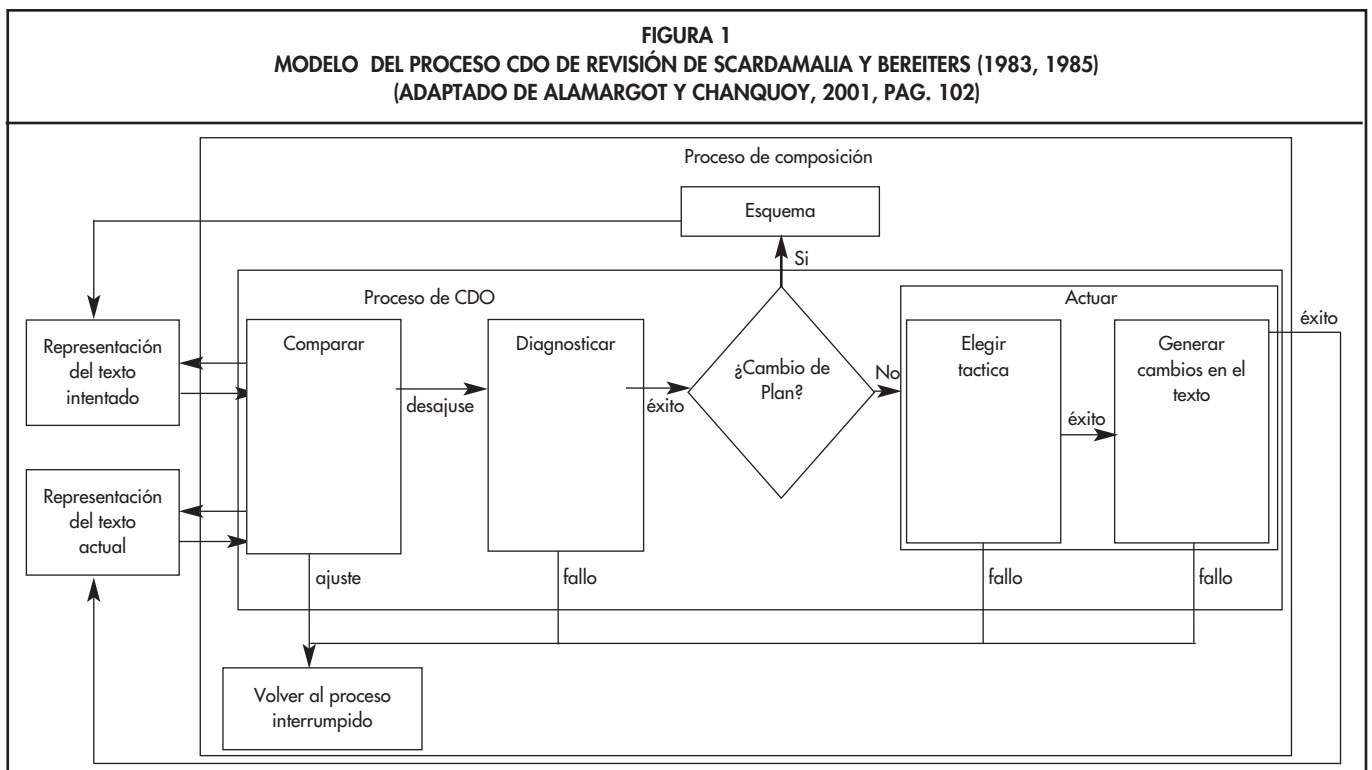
FIGURA 1
MODELO DEL PROCESO CDO DE REVISIÓN DE SCARDAMALIA Y BEREITERS (1983, 1985)
(ADAPTADO DE ALAMARGOT Y CHANQUOY, 2001, PAG. 102)

Proceso de composición

Esquema

Si

Proceso de CDO

Actuar

Representación del texto intentado

Comparar

Diagnosticar

¿Cambio de Plan?

No

Elegir tactica

Generar cambios en el texto

éxito

desajuse

éxito

éxito

Representación del texto actual

ajuste

fallo

fallo

fallo

Volver al proceso interrumpido